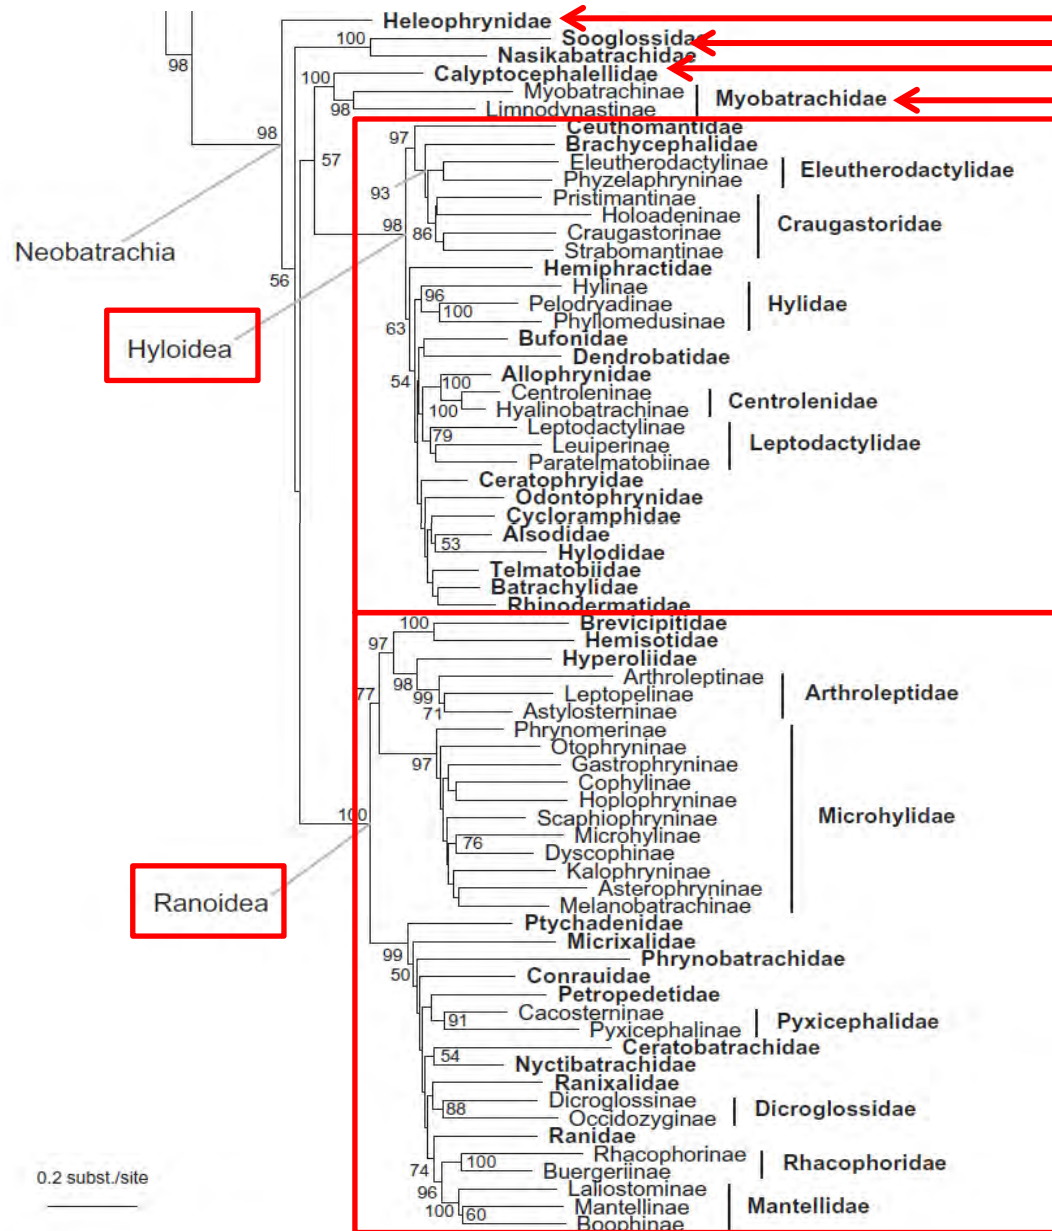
98
Heleophrynidae
100
Sooglossidae
Nasikabatrachidae
100
Calyptocephalellidae
Myobatrachinae
98
Limnodynastinae
Myobatrachidae
98
57
Neobatrachia
97
Ceuthomantidae
Brachycephalidae
Eleutherodactylinae
93
Phyzelaphryninae
Eleutherodactylidae
Pristimantinae
Holoadeninae
98
86
Craugastorinae
Craugastoridae
Strabomantinae
56
Hemiphractidae
Hylinae
96
Pelodryadinae
100
Phyllomedusinae
Hylidae
Hyloidea
63
Bufonidae
Dendrobatidae
54
Allophrynidae
100
Centroleninae
100
Hyalinobatrachinae
Centrolenidae
Leptodactylinae
79
Leuiperinae
Leptodactylidae
Paratelmatobiinae
Ceratophryidae
Odontophrynidae
Cycloramphidae
Alsodidae
53
Hylodidae
Telmatobiidae
Batrachylidae
Rhinodermatidae
100
Brevicipitidae
97
Hemisotidae
Hyperoliidae
Arthroleptinae
98
99
Leptopelinae
Arthroleptidae
71
Astylosterninae
77
Phrynomerinae
Otophryninae
97
Gastrophryninae
Cophylinae
Hoplophryninae
Microhylidae
100
Scaphiophryninae
Microhylinae
76
Dyscophinae
Kalophryninae
Ranoidea
Asterophryninae
Melanobatrachinae
Ptychadenidae
99
Micrixalidae
50
Phrynobatrachidae
Conrauidae
Petropedetidae
Cacosterninae
91
Pyxicephalinae
Pyxicephalidae
Ceratobatrachidae
54
Nyctibatrachidae
Ranixalidae
Dicroglossinae
88
Occidozyginae
Dicroglossidae
Ranidae
Rhacophorinae
100
Buergeriinae
Rhacophoridae
74
Laliostominae
96
Mantellinae
Mantellidae
100
60
Boophinae
0.2 subst./site